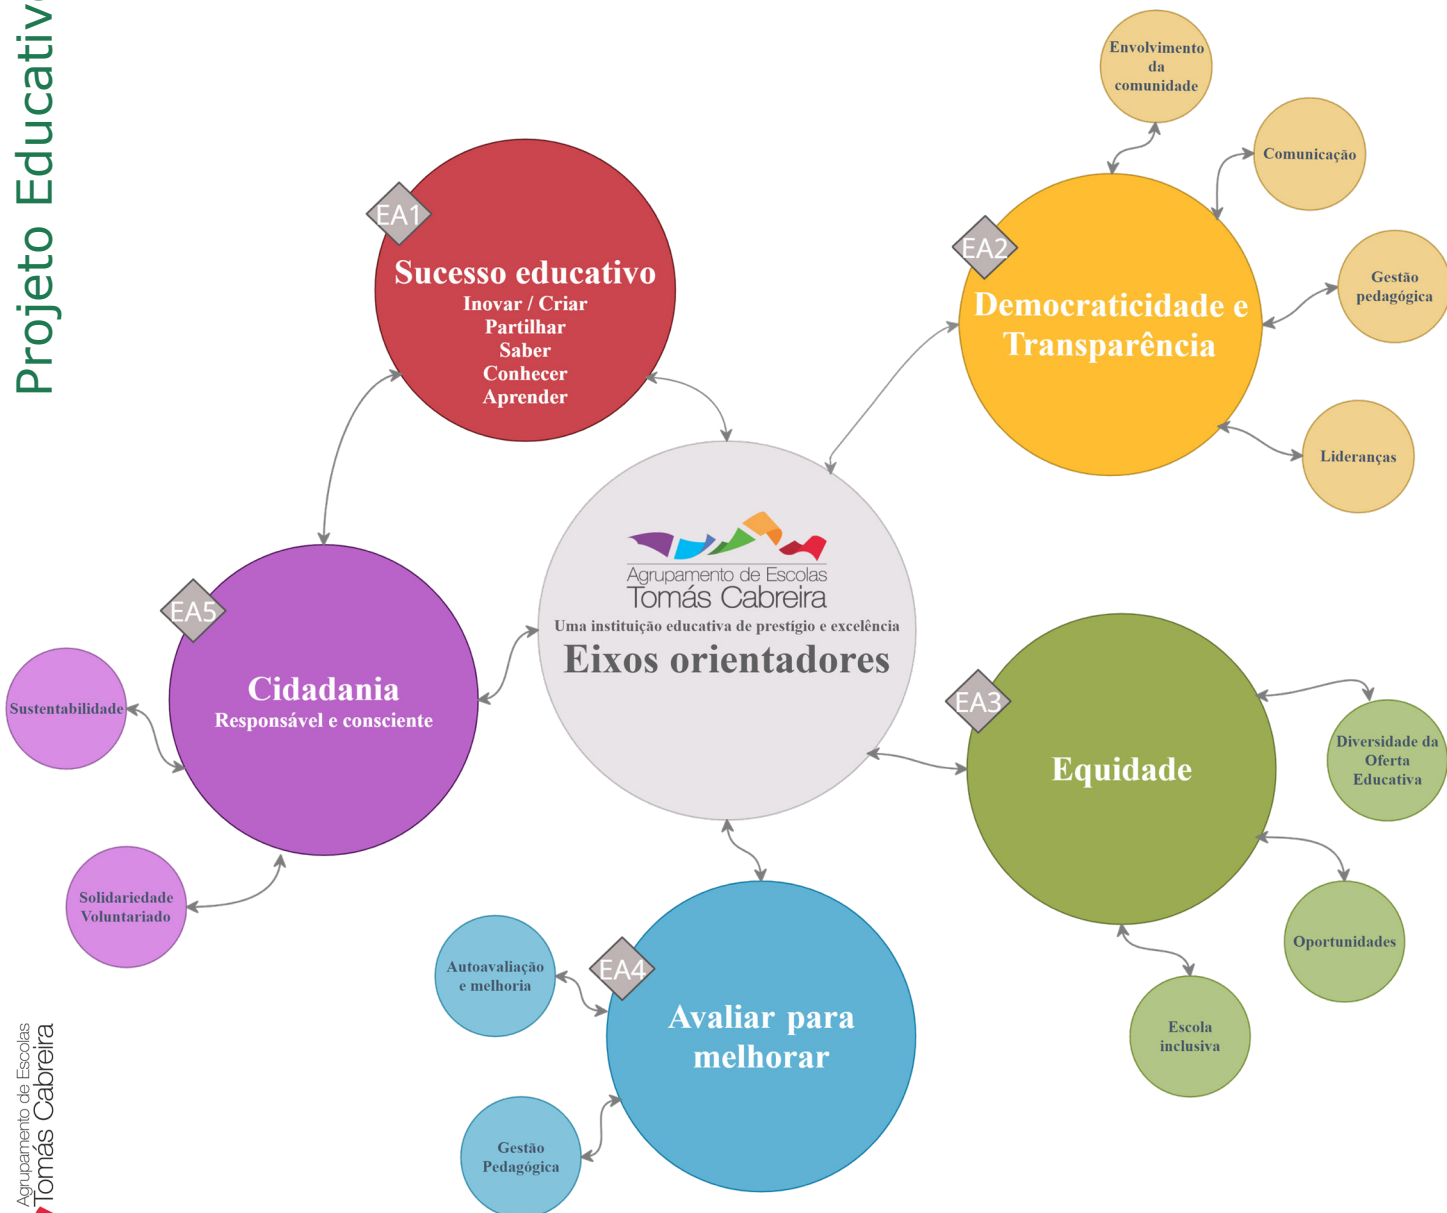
Projeto Educativ

Agrupamento de Escolas
Tomás Cabreira
Uma instituição educativa de prestígio e excelência
Eixos orientadores

EA1
Sucesso educativo
Inovar / Criar
Partilhar
Saber
Conhecer
Aprender

EA2
Democraticidade e Transparência

Envolvimento da comunidade

Comunicação

Gestão pedagógica

Lideranças

EA3
Equidade

Diversidade da Oferta Educativa

Oportunidades

Escola inclusiva

EA4
Avaliar para melhorar

Autoavaliação e melhoria

Gestão Pedagógica

EA5
Cidadania
Responsável e consciente

Sustentabilidade

Solidariedade Voluntariado

Agrupamento de Escolas
Tomás Cabreira